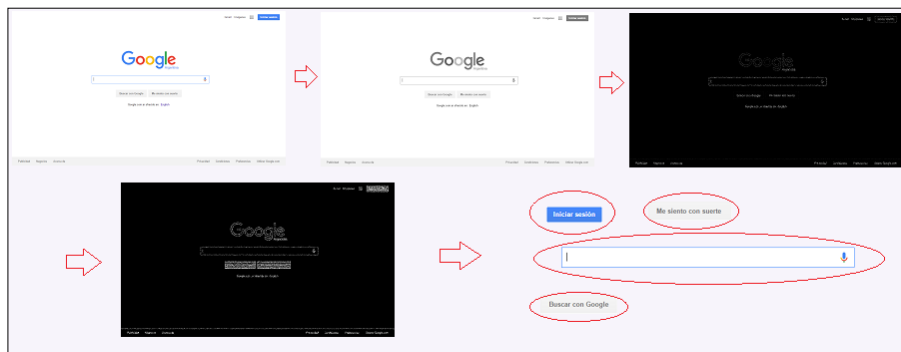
Gmail Imágenes Iniciar sesión

Google
Argentina

Buscar con Google Me siento con suerte

Google.com.ar ofrecido en: English

Publicidad Negocios Cómo funciona Privacidad Condiciones Preferencias Usar Google.com

Gmail Imágenes Iniciar sesión

Google
Argentina

Buscar con Google Me siento con suerte

Google.com.ar ofrecido en: English

Publicidad Negocios Cómo funciona Privacidad Condiciones Preferencias Usar Google.com

Gmail Imágenes Iniciar sesión

Google
Argentina

Buscar con Google Me siento con suerte

Google.com.ar ofrecido en: English

Publicidad Negocios Cómo funciona Privacidad Condiciones Preferencias Usar Google.com

Gmail Imágenes Iniciar sesión

Google
Argentina

Google.com.ar ofrecido en: English

Publicidad Negocios Cómo funciona Privacidad Condiciones Preferencias Usar Google.com

Iniciar sesión

Me siento con suerte

Buscar con Google